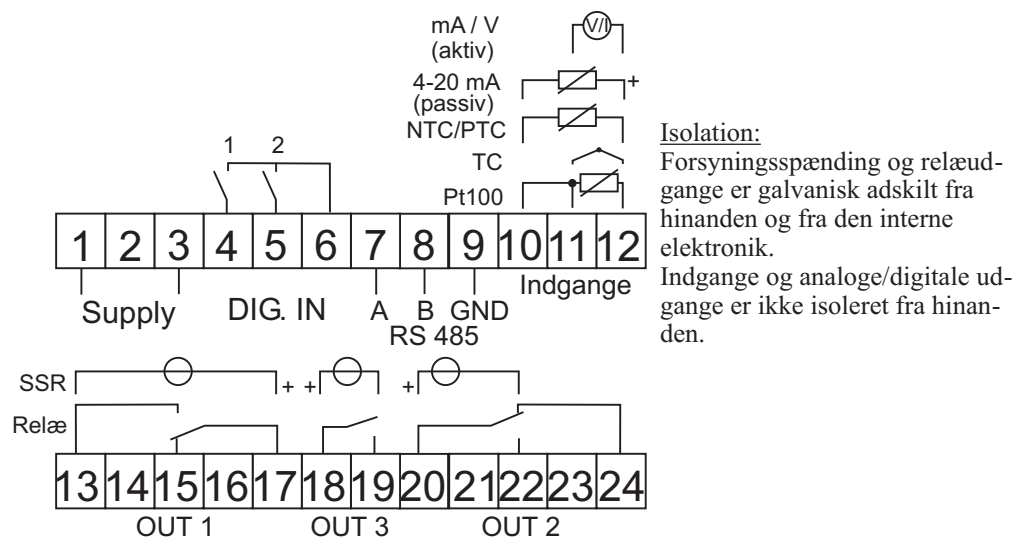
mA / V (aktiv)

V/I

4-20 mA (passiv)

+

NTC/PTC

TC

Pt100

1 2

1 2 3 4 5 6 7 8 9 10 11 12

Supply DIG. IN A B GND RS 485 Indgange

Isolation:
Forsyningsspænding og relæudgange er galvanisk adskilt fra hinanden og fra den interne elektronik.
Indgange og analoge/digitale udgange er ikke isoleret fra hinanden.

SSR + + +

Relæ

13 14 15 16 17 18 19 20 21 22 23 24

OUT 1 OUT 3 OUT 2